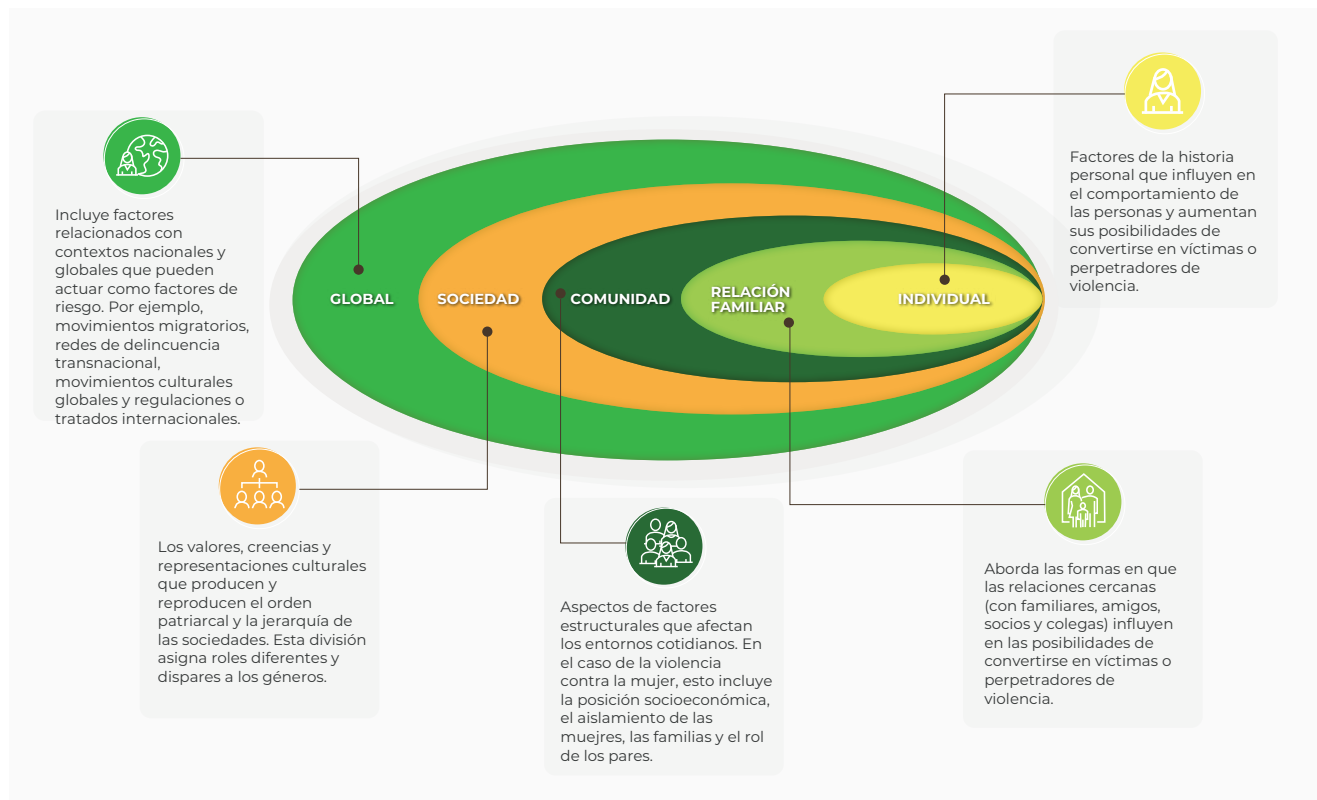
Incluye factores relacionados con contextos nacionales y globales que pueden actuar como factores de riesgo. Por ejemplo, movimientos migratorios, redes de delincuencia transnacional, movimientos culturales globales y regulaciones o tratados internacionales.

GLOBAL

SOCIEDAD

COMUNIDAD

RELACIÓN FAMILIAR

INDIVIDUAL

Factores de la historia personal que influyen en el comportamiento de las personas y aumentan sus posibilidades de convertirse en víctimas o perpetradores de violencia.

Los valores, creencias y representaciones culturales que producen y reproducen el orden patriarcal y la jerarquía de las sociedades. Esta división asigna roles diferentes y dispares a los géneros.

Aspectos de factores estructurales que afectan los entornos cotidianos. En el caso de la violencia contra la mujer, esto incluye la posición socioeconómica, el aislamiento de las muejres, las familias y el rol de los pares.

Aborda las formas en que las relaciones cercanas (con familiares, amigos, socios y colegas) influyen en las posibilidades de convertirse en víctimas o perpetradores de violencia.